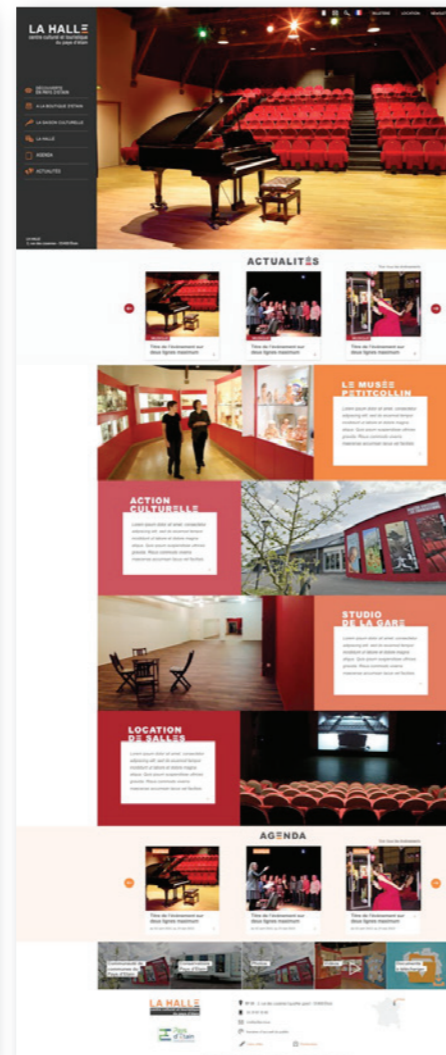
LA HALLE
centre culturel et touristique du pays d'Étain

DÉCOUVERTE DU PAYS D'ÉTAIN
À LA BOUTIQUE D'ÉTAIN
LA SAISON CULTURELLE
LA HALLE
AGENDA
ACTUALITÉS

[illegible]

ACTUALITÉS

Titre de l'événement sur deux lignes maximum

Titre de l'événement sur deux lignes maximum

Titre de l'événement sur deux lignes maximum

LE MUSÉE PETITCOLLIN

Lorem ipsum dolor sit amet, consectetur adipiscing elit, sed do eiusmod tempor incididunt ut labore et dolore magna aliqua. Quis ipsum suspendisse ultrices gravida. Risus commodo viverra maecenas accumsan lacus vel facilisis.

ACTION CULTURELLE

Lorem ipsum dolor sit amet, consectetur adipiscing elit, sed do eiusmod tempor incididunt ut labore et dolore magna aliqua. Quis ipsum suspendisse ultrices gravida. Risus commodo viverra maecenas accumsan lacus vel facilisis.

STUDIO DE LA GARE

Lorem ipsum dolor sit amet, consectetur adipiscing elit, sed do eiusmod tempor incididunt ut labore et dolore magna aliqua. Quis ipsum suspendisse ultrices gravida. Risus commodo viverra maecenas accumsan lacus vel facilisis.

LOCATION DE SALLES

Lorem ipsum dolor sit amet, consectetur adipiscing elit, sed do eiusmod tempor incididunt ut labore et dolore magna aliqua. Quis ipsum suspendisse ultrices gravida. Risus commodo viverra maecenas accumsan lacus vel facilisis.

AGENDA

Titre de l'événement sur deux lignes maximum

Titre de l'événement sur deux lignes maximum

Titre de l'événement sur deux lignes maximum

LA HALLE

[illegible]